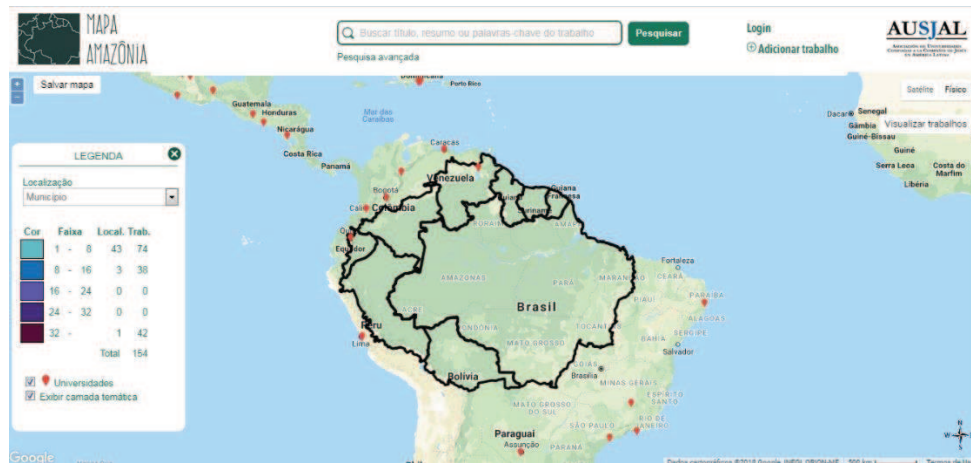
MAPA AMAZÔNIA

Buscar título, resumo ou palavras-chave do trabalho
Pesquisar
Pesquisa avançada

Login
⊕ Adicionar trabalho

AUSJAL

Salvar mapa

Satélite Físico

Visualizar trabalhos

LEGENDA

Localização
Município

| Cor | Faixa | Local. | Trab. |
|---|---|---|---|
| | 1 - 8 | 43 | 74 |
| | 8 - 16 | 3 | 38 |
| | 16 - 24 | 0 | 0 |
| | 24 - 32 | 0 | 0 |
| | 32 - | 1 | 42 |
| | Total | | 154 |

Universidades
Exibir camada temática

Porto Rico
Guatemala
Honduras
Mar do Caribe
Nicarágua
Costa Rica
Panamá
Caracas
Venezuela
Bogotá
Colômbia
Quito
Equador
Guiana Francesa
Suriname
Dacar
Senegal
Gâmbia
Guiné-Bissau
Guiné
Serra Leoa
Costa do Marfim
Libéria
AMAZONAS
PARÁ
MARANHÃO
CEARÁ
Fortaleza
Brasil
PARAÍBA
ALAGOAS
SERGIPE
RONDÔNIA
TOCANTINS
MATO GROSSO
BAHIA
Salvador
Peru
Lima
Bolívia
Brasília
MINAS GERAIS
ESPÍRITO SANTO
MATO GROSSO DO SUL
RIO DE JANEIRO
SÃO PAULO
Paraguai
Assunção
PARANÁ

Google